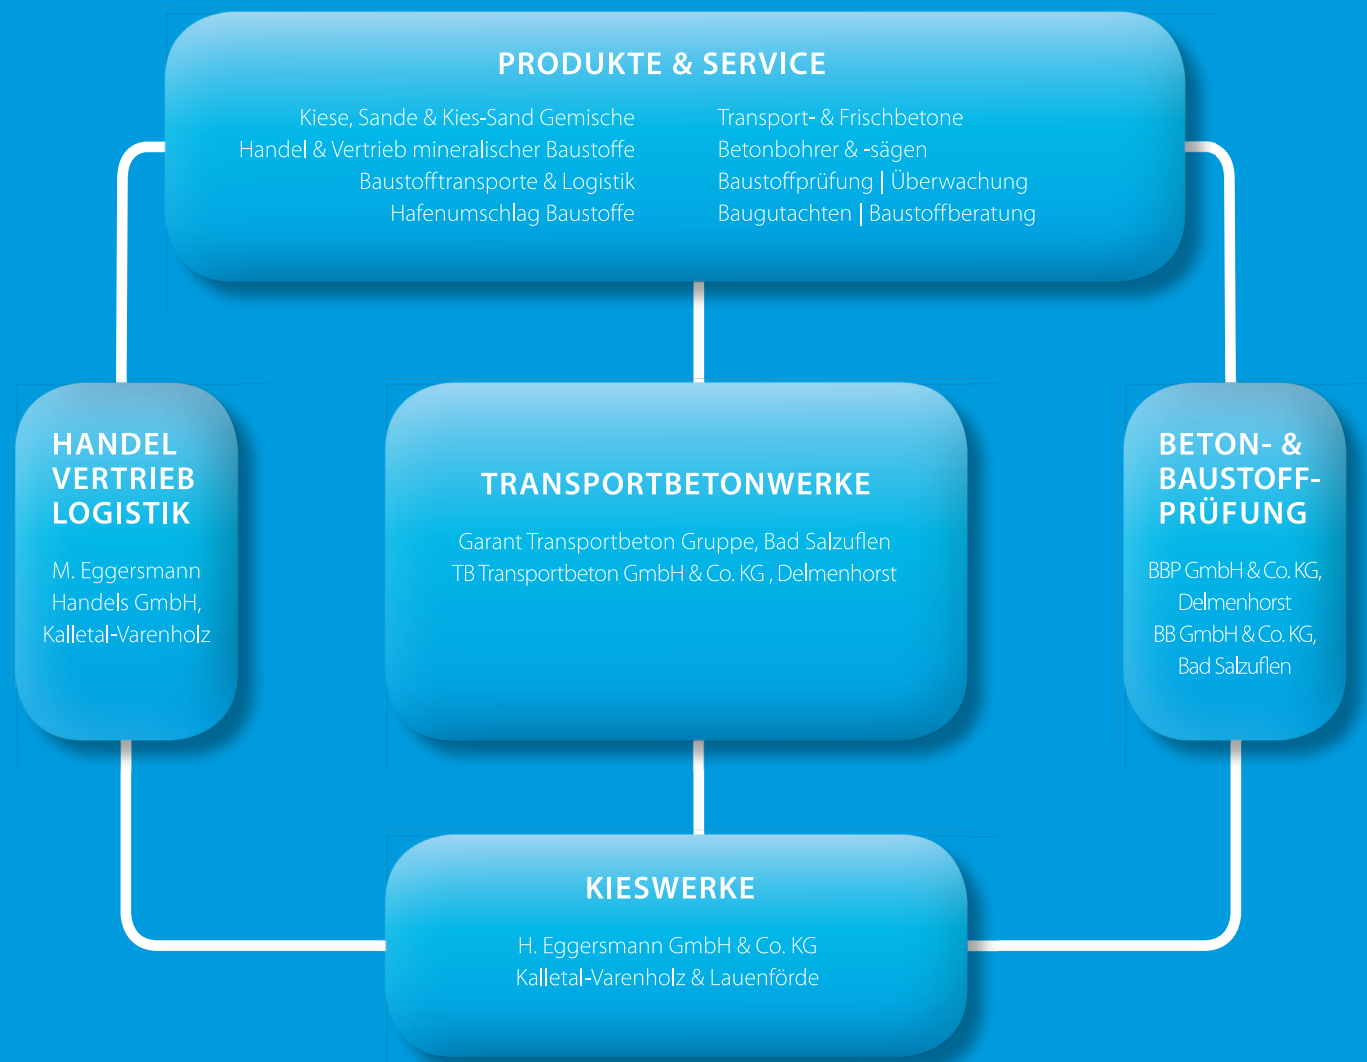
PRODUKTE & SERVICE

Kiese, Sande & Kies-Sand Gemische
Handel & Vertrieb mineralischer Baustoffe
Baustofftransporte & Logistik
Hafenumschlag Baustoffe

Transport- & Frischbetone
Betonbohrer & -sägen
Baustoffprüfung | Überwachung
Baugutachten | Baustoffberatung

HANDEL VERTRIEB LOGISTIK

M. Eggersmann Handels GmbH, Kalletal-Varenholz

TRANSPORTBETONWERKE

Garant Transportbeton Gruppe, Bad Salzuflen
TB Transportbeton GmbH & Co. KG , Delmenhorst

BETON- & BAUSTOFF-PRÜFUNG

BBP GmbH & Co. KG, Delmenhorst
BB GmbH & Co. KG, Bad Salzuflen

KIESWERKE

H. Eggersmann GmbH & Co. KG
Kalletal-Varenholz & Lauenförde